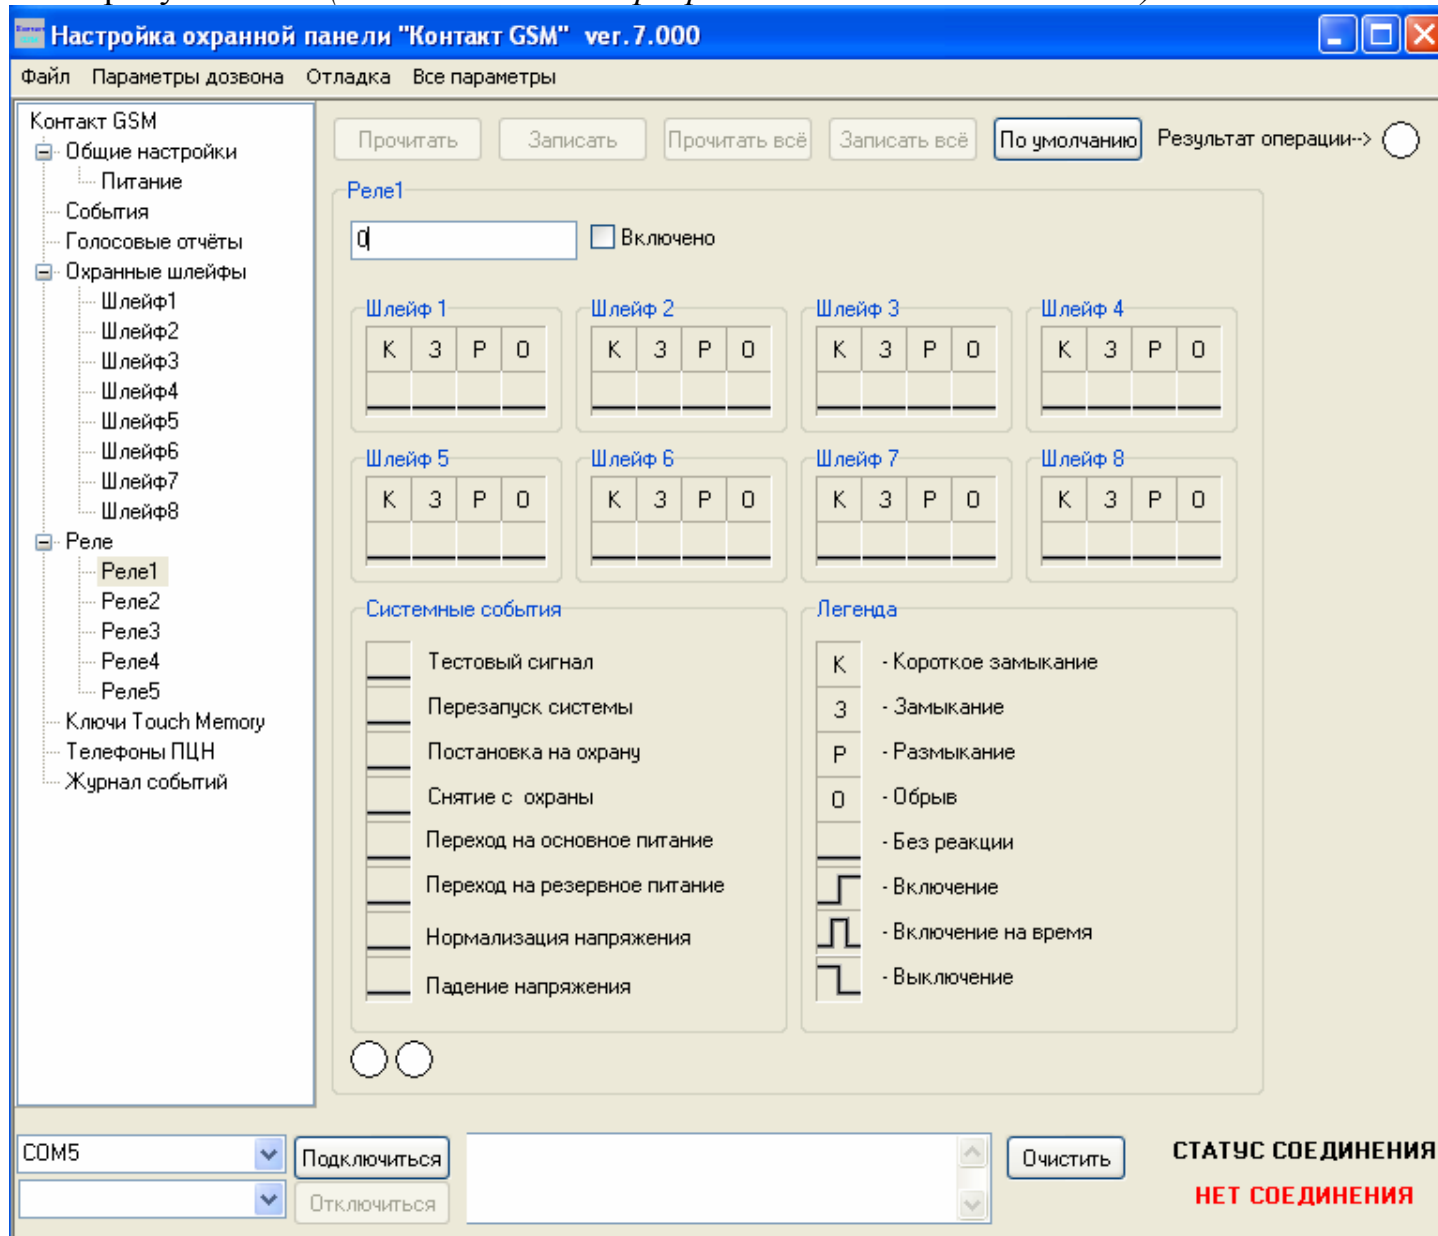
Настройка охранной панели "Контакт GSM" ver.7.000

Файл Параметры дозвона Отладка Все параметры

Контакт GSM
Общие настройки
Питание
События
Голосовые отчёты
Охранные шлейфы
Шлейф1
Шлейф2
Шлейф3
Шлейф4
Шлейф5
Шлейф6
Шлейф7
Шлейф8
Реле
Реле1
Реле2
Реле3
Реле4
Реле5
Ключи Touch Memory
Телефоны ПЦН
Журнал событий

Прочитать Записать Прочитать всё Записать всё По умолчанию Результат операции-->

Реле1

0 Включено

Шлейф 1
| К | З | Р | О |
|---|---|---|---|

Шлейф 2
| К | З | Р | О |
|---|---|---|---|

Шлейф 3
| К | З | Р | О |
|---|---|---|---|

Шлейф 4
| К | З | Р | О |
|---|---|---|---|

Шлейф 5
| К | З | Р | О |
|---|---|---|---|

Шлейф 6
| К | З | Р | О |
|---|---|---|---|

Шлейф 7
| К | З | Р | О |
|---|---|---|---|

Шлейф 8
| К | З | Р | О |
|---|---|---|---|

Системные события
Тестовый сигнал
Перезапуск системы
Постановка на охрану
Снятие с охраны
Переход на основное питание
Переход на резервное питание
Нормализация напряжения
Падение напряжения

Легенда
К - Короткое замыкание
З - Замыкание
Р - Размыкание
О - Обрыв
- Без реакции
- Включение
- Включение на время
- Выключение

COM5
Подключиться
Отключиться
Очистить
СТАТУС СОЕДИНЕНИЯ
НЕТ СОЕДИНЕНИЯ